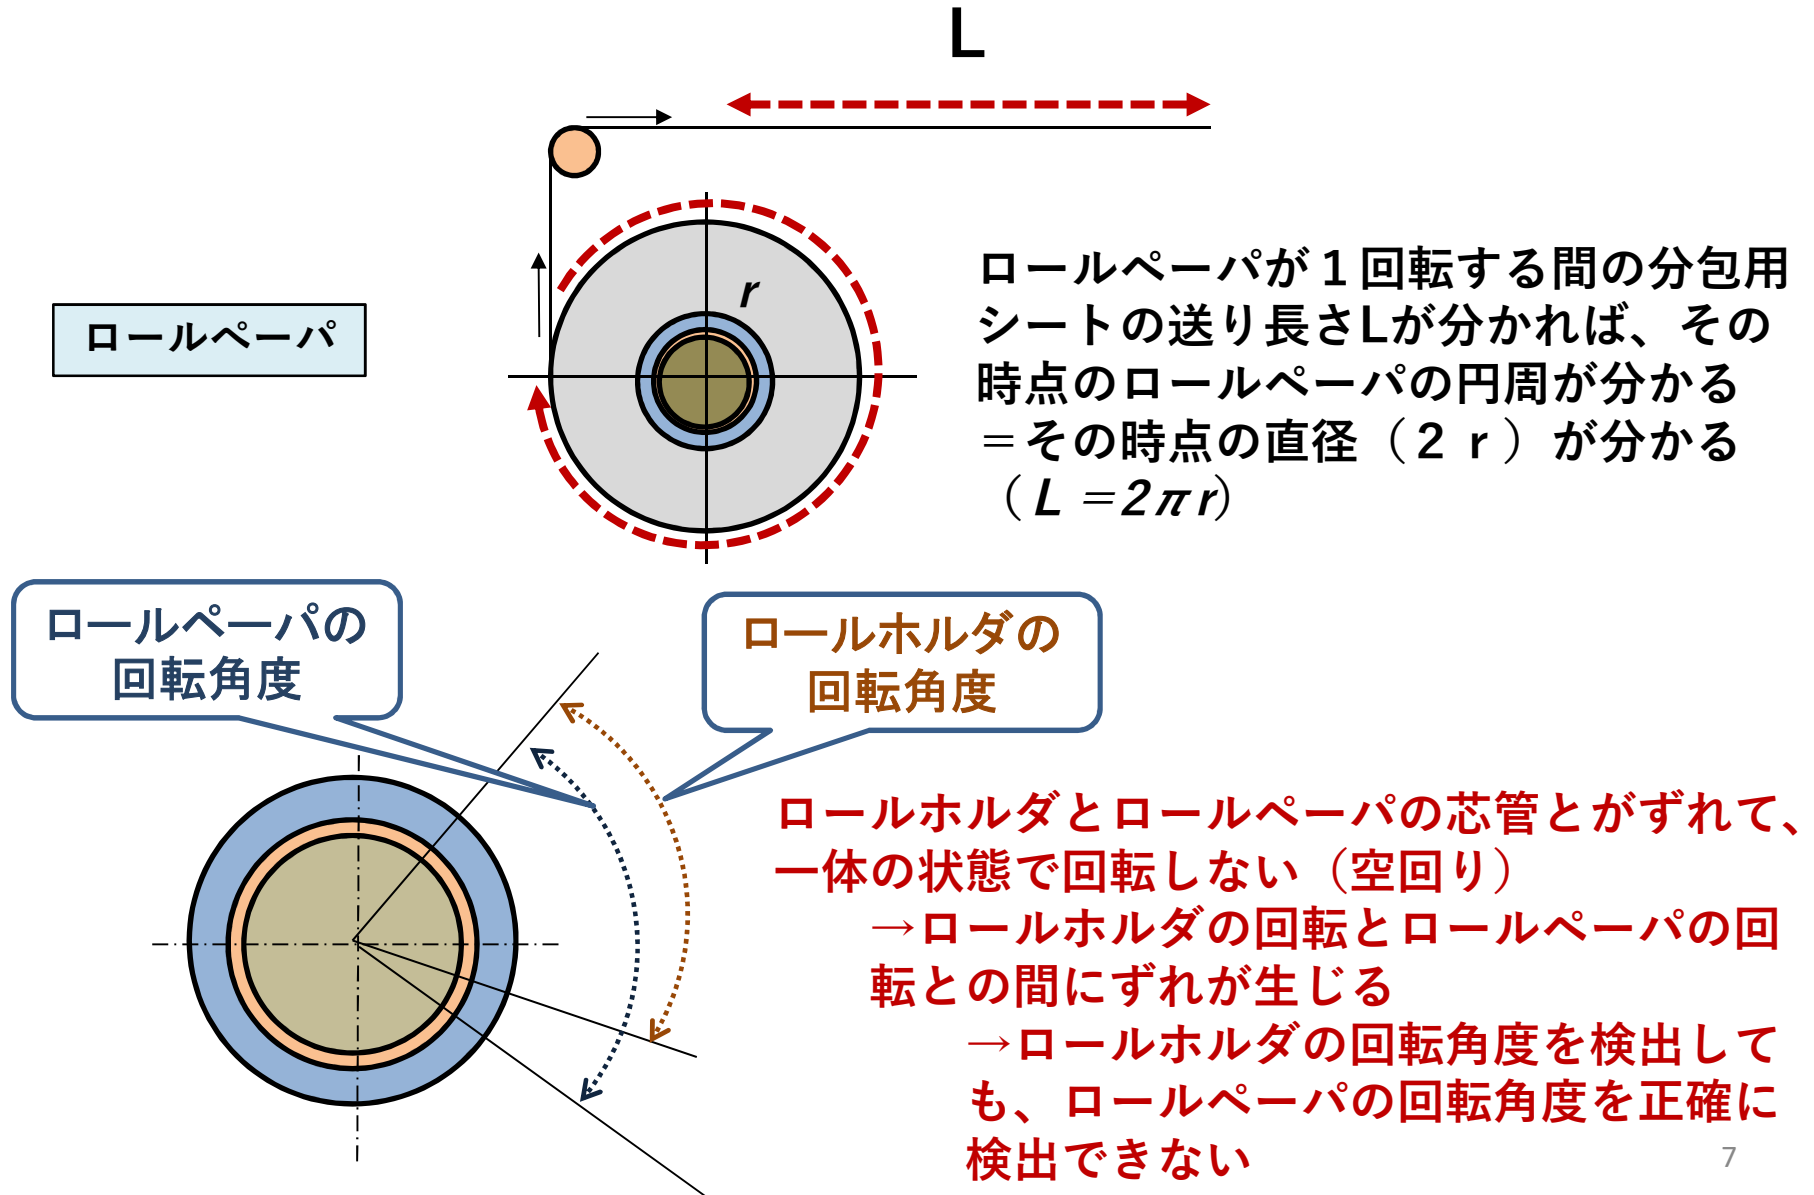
L

r

ロールペーパ

ロールペーパが１回転する間の分包用シートの送り長さLが分かれば、その時点のロールペーパの円周が分かる
＝その時点の直径（２ｒ）が分かる
（$L = 2\pi r$）

ロールペーパの回転角度

ロールホルダの回転角度

ロールホルダとロールペーパの芯管とがずれて、一体の状態で回転しない（空回り）
→ロールホルダの回転とロールペーパの回転との間にずれが生じる
→ロールホルダの回転角度を検出しても、ロールペーパの回転角度を正確に検出できない

7